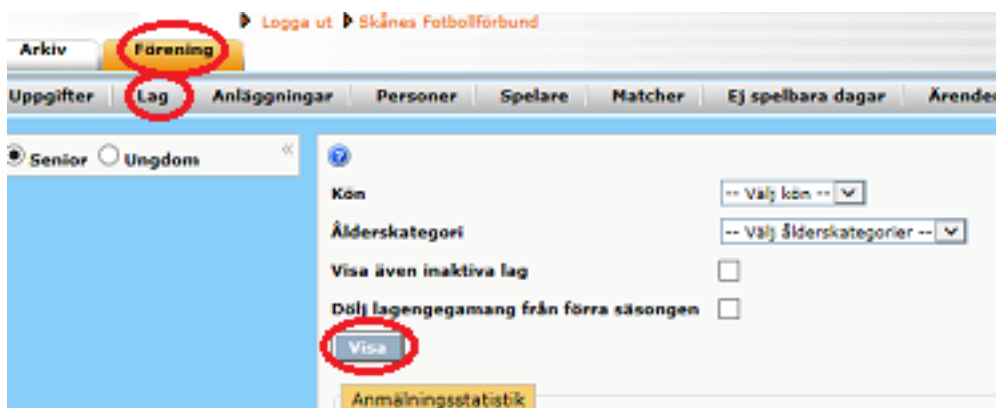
Logga ut Skånes Fotbollförbund

Arkiv Förening

Uppgifter Lag Anläggningar Personer Spelare Matcher Ej spelbara dagar Ärende

Senior Ungdom «

Kön -- Välj kön --

Ålderskategori -- Välj ålderskategorier --

Visa även inaktiva lag

Dölj lagengegamang från förra säsongen

Visa

Anmälningsstatistik